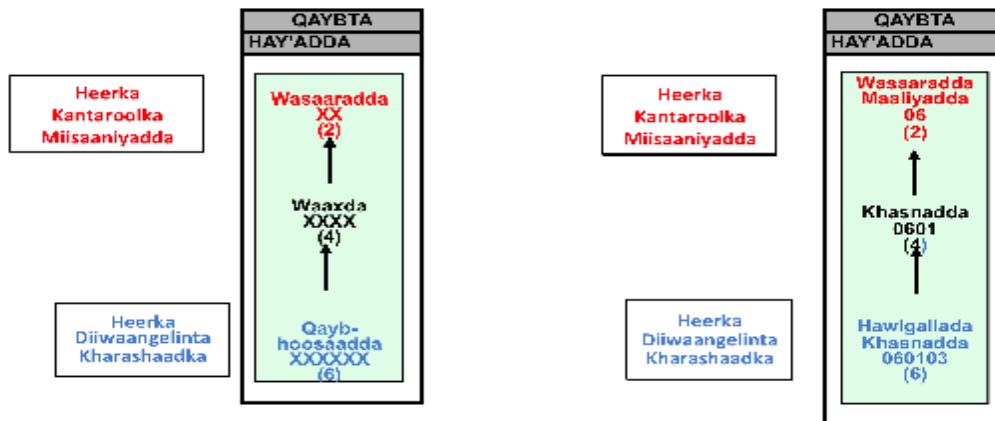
QAYBTA
HAY'ADDA

Heerka Kantaroolka Miisaaniyadda

Wasaaradda
XX
(2)

Waaxda
XXXX
(4)

Heerka Diiwaangelinta Kharashaadka

Qayb-hoosaadda
XXXXXX
(6)

QAYBTA
HAY'ADDA

Heerka Kantaroolka Miisaaniyadda

Wasaaradda Maaliyadda
06
(2)

Khasnadda
0601
(4)

Heerka Diiwaangelinta Kharashaadka

Hawlgallada Khasnadda
060103
(6)